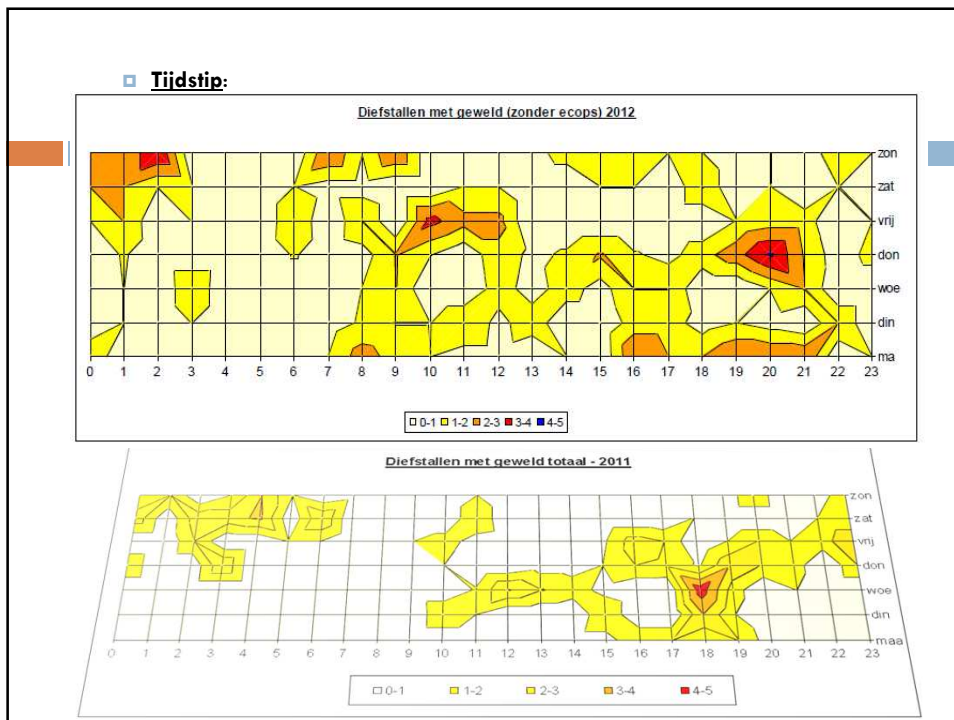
Tijdstip:

Diefstallen met geweld (zonder ecops) 2012

zon
zat
vrij
don
woe
din
ma

0 1 2 3 4 5 6 7 8 9 10 11 12 13 14 15 16 17 18 19 20 21 22 23

0-1 1-2 2-3 3-4 4-5

Diefstallen met geweld totaal - 2011

zon
zat
vrij
don
woe
din
maa

0 1 2 3 4 5 6 7 8 9 10 11 12 13 14 15 16 17 18 19 20 21 22 23

0-1 1-2 2-3 3-4 4-5